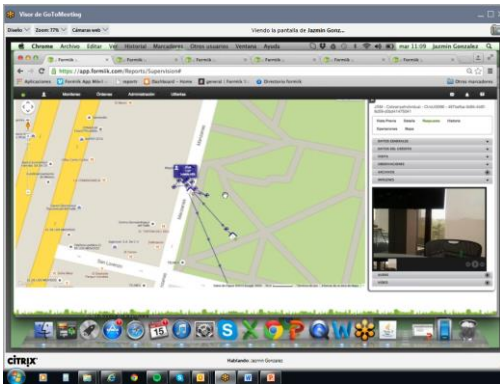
Visor de GoToMeeting

Diseño Zoom: 77% Cámaras web

Viendo la pantalla de Jazmin Gonz...

Chrome Archivo Editar Ver Historial Marcadores Otros usuarios Ventana Ayuda

mar 11:09 Jazmin Gonzalez

Formitik

https://app.formitik.com/Reports/Supervision#

Aplicaciones Formitik App Mis I... reports Dashboard - Home general | Formitik Directorio formitik Otros marcadores

Monitoreo Órdenes Administración Utilerías

Vista Previa Detalle Respuestas Historia Operaciones Mapa

DATOS GENERALES

DATOS DEL EVENTO

FOTOS

OBSERVACIONES

ARCHIVOS

IMÁGENES

CITRIX

Hablando: Jazmin Gonzalez